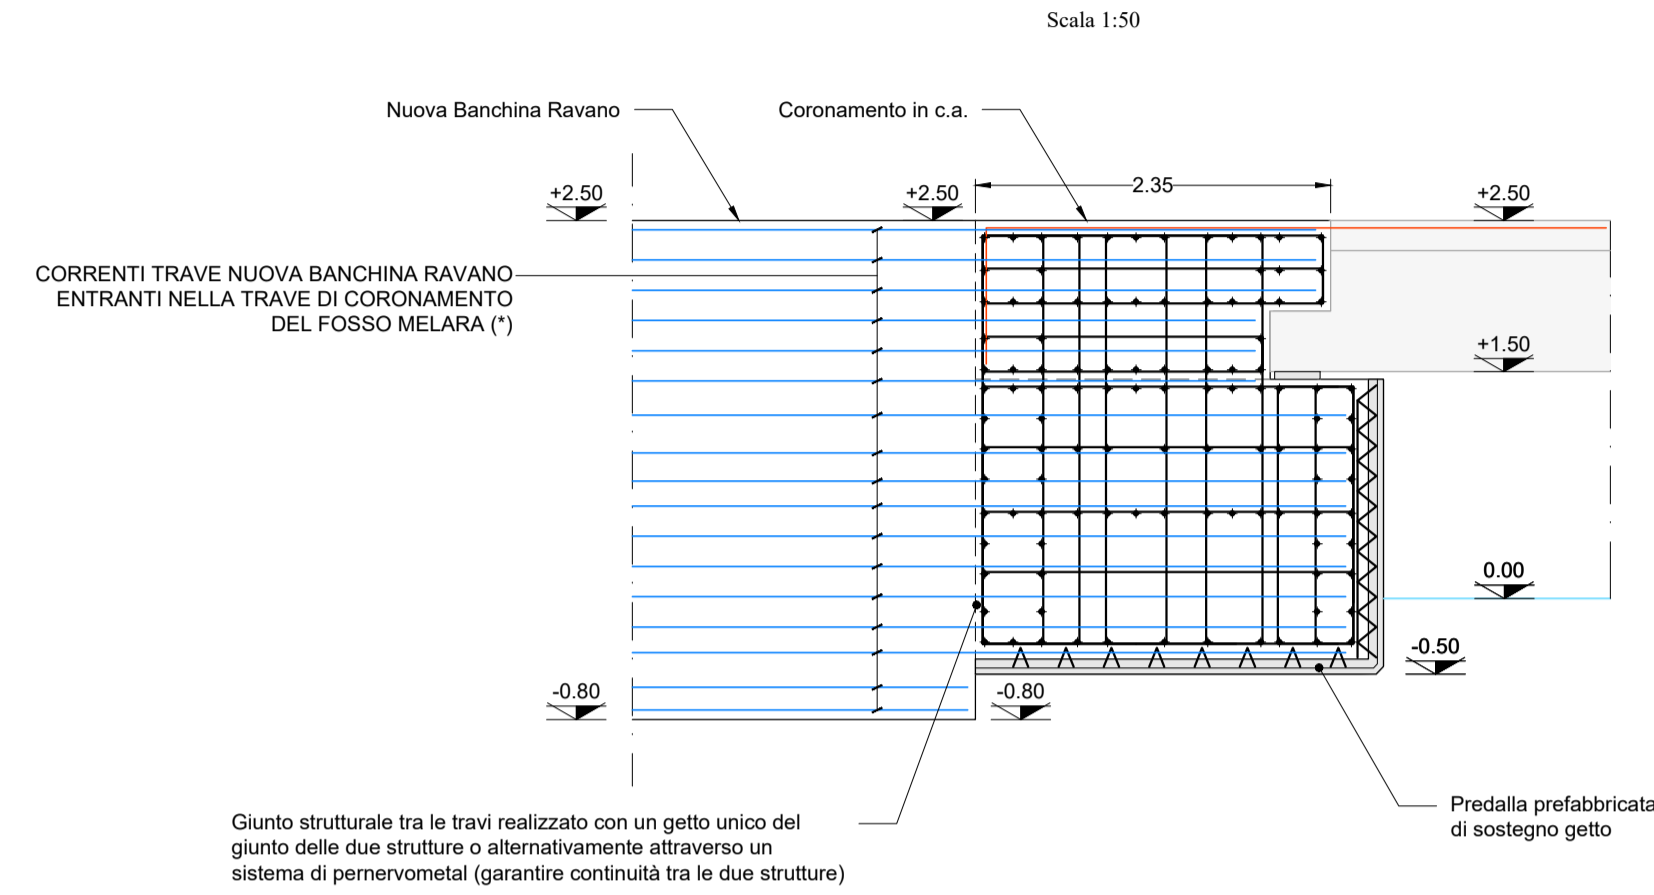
Scala 1:50

Nuova Banchina Ravano

Coronamento in c.a.

+2.50

+2.50

2.35

+2.50

CORRENTI TRAVE NUOVA BANCHINA RAVANO ENTRANTI NELLA TRAVE DI CORONAMENTO DEL FOSSO MELARA (*)

+1.50

0.00

-0.50

-0.80

-0.80

Predalla prefabbricata di sostegno getto

Giunto strutturale tra le travi realizzato con un getto unico del giunto delle due strutture o alternativamente attraverso un sistema di pernervometal (garantire continuità tra le due strutture)